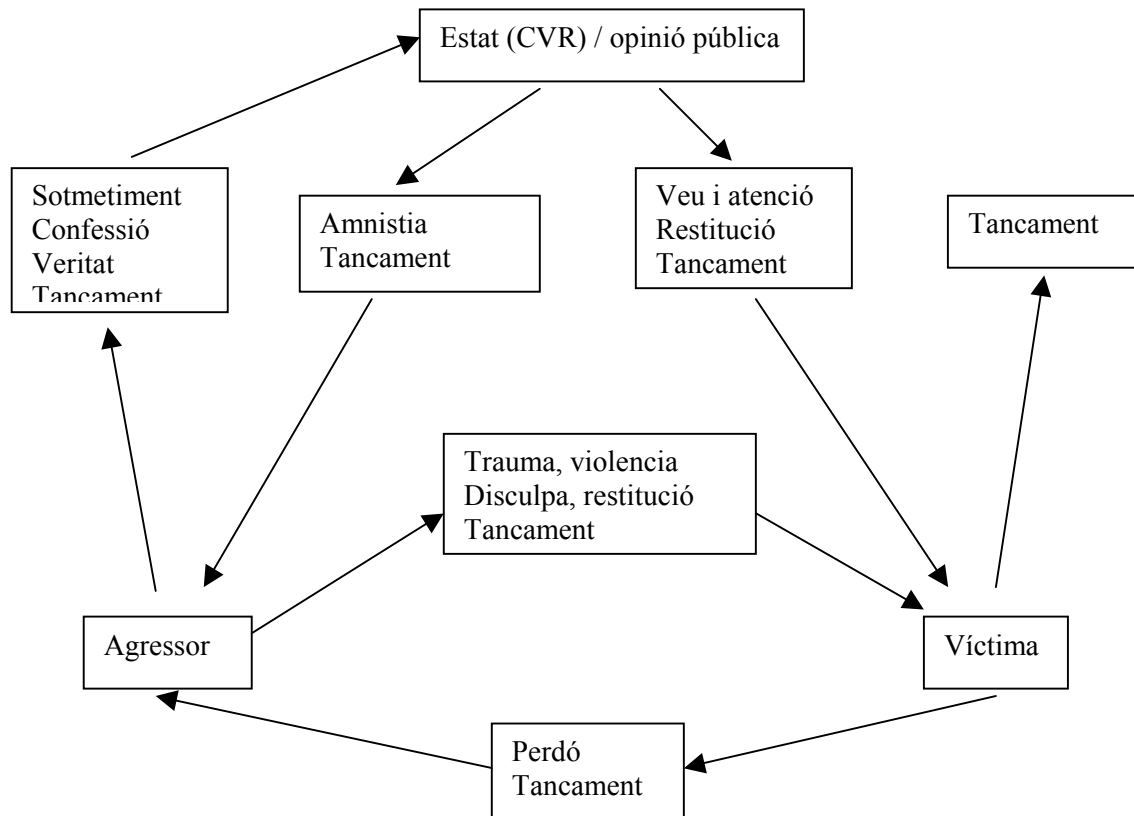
Estat (CVR) / opinió pública

Sotmetiment
Confessió
Veritat
Tancament

Amnistia
Tancament

Veu i atenció
Restitució
Tancament

Tancament

Trauma, violencia
Disculpa, restitució
Tancament

Agressor

Víctima

Perdó
Tancament